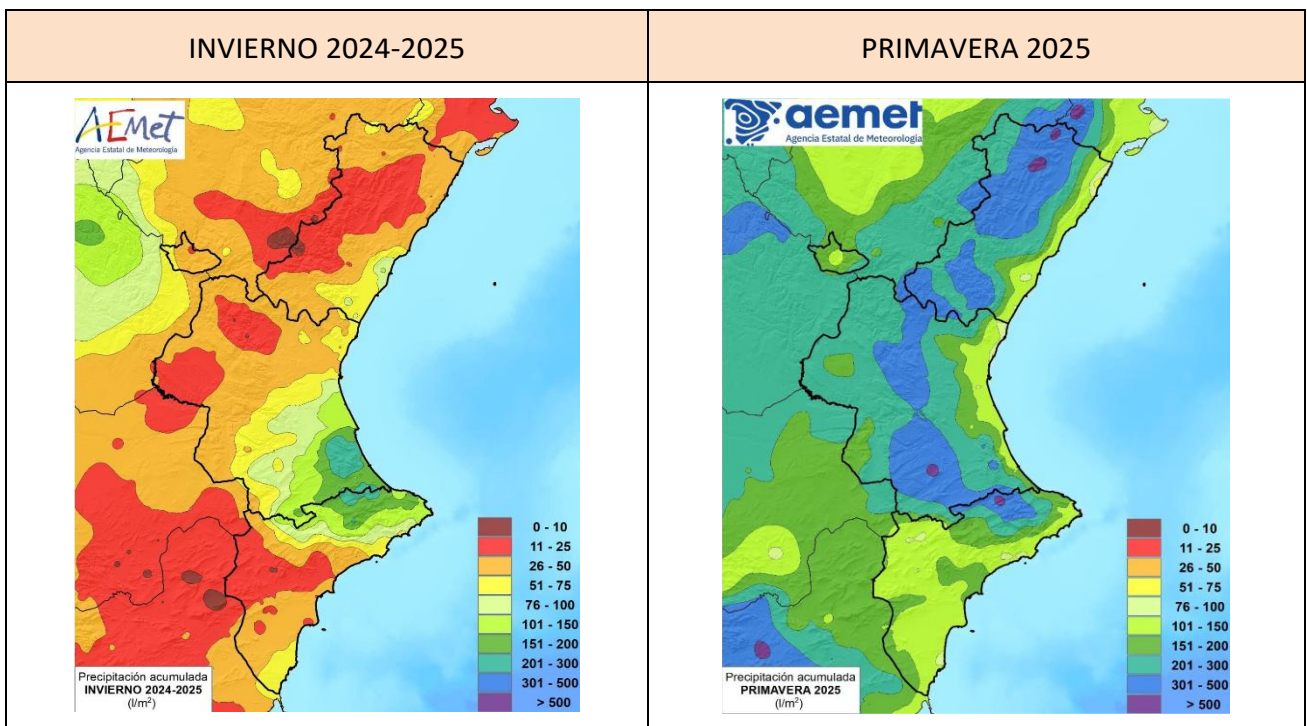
| INVIERNO 2024-2025 | PRIMAVERA 2025 |
|---|---|
| AEmet<br>Agencia Estatal de Meteorología<br>0 - 10<br>11 - 25<br>26 - 50<br>51 - 75<br>76 - 100<br>101 - 150<br>151 - 200<br>201 - 300<br>301 - 500<br>> 500<br>Precipitación acumulada<br>INVIERNO 2024-2025<br>(l/m$^2$) | aemet<br>Agencia Estatal de Meteorología<br>0 - 10<br>11 - 25<br>26 - 50<br>51 - 75<br>76 - 100<br>101 - 150<br>151 - 200<br>201 - 300<br>301 - 500<br>> 500<br>Precipitación acumulada<br>PRIMAVERA 2025<br>(l/m$^2$) |